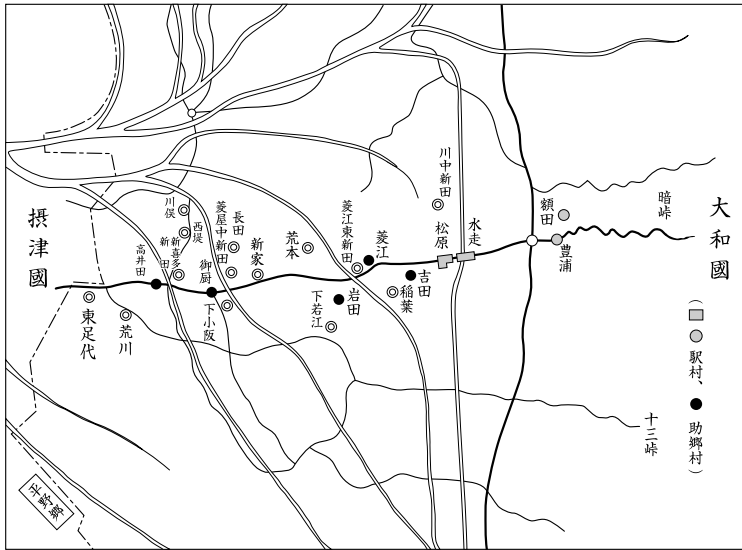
摂津國

大和國

暗峠

十三峠

(□ ○ 駅村、● 助郷村)

川中新田

松原

水走

額田

豊浦

菱江東新田

菱江

吉田

稲葉

岩田

下若江

荒本

新家

菱屋中新田

長田

西堤

川俣

新喜多

新田

高井田

御厨

下小阪

東足代

荒川

平野郷